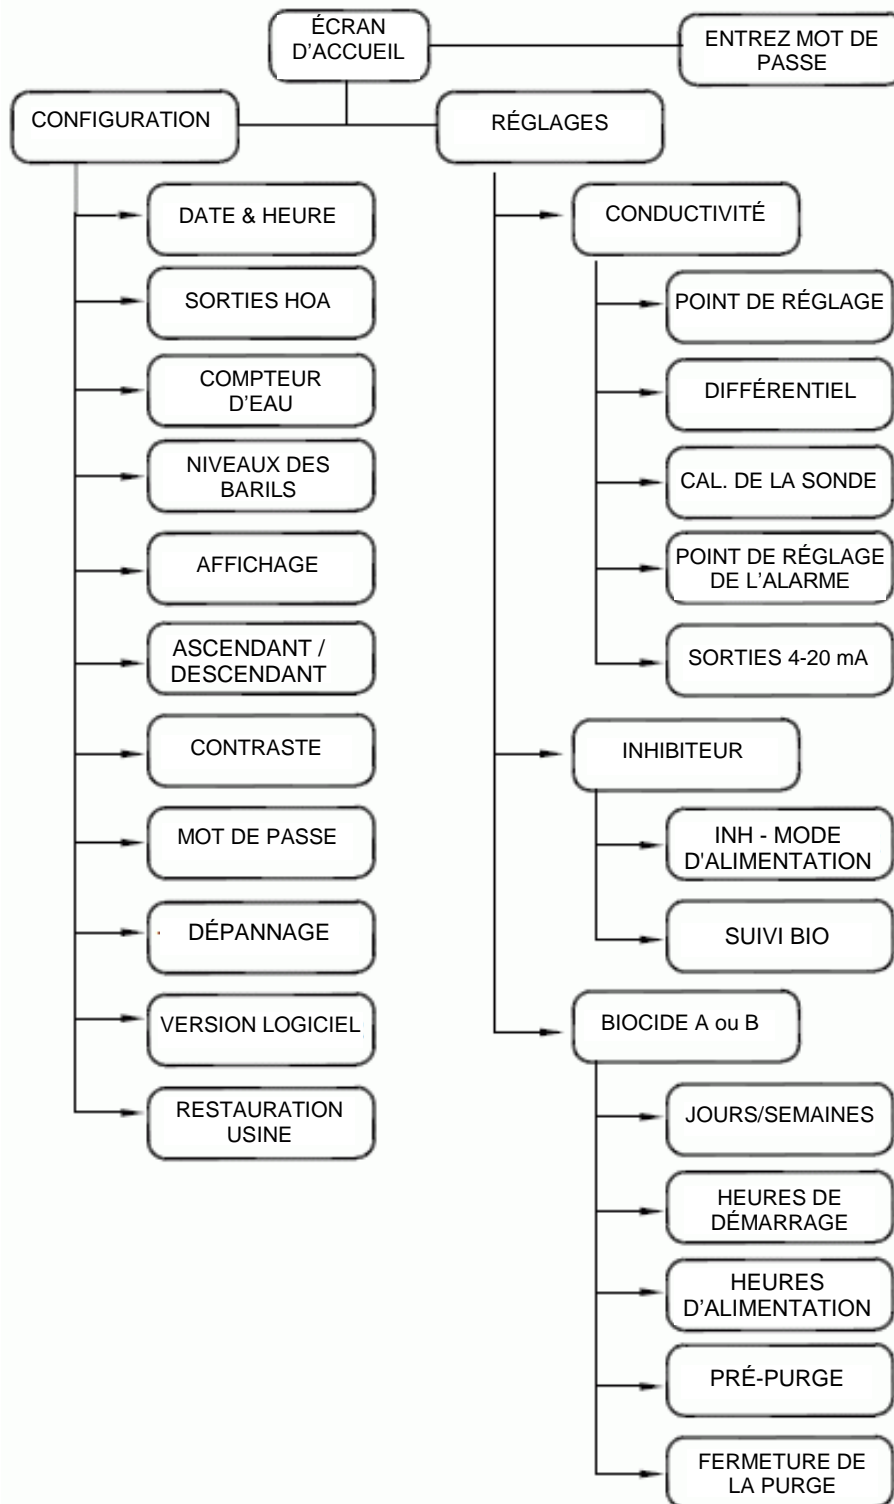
ÉCRAN D'ACCUEIL

ENTREZ MOT DE PASSE

CONFIGURATION

RÉGLAGES

DATE & HEURE

SORTIES HOA

COMPTEUR D'EAU

NIVEAUX DES BARILS

AFFICHAGE

ASCENDANT / DESCENDANT

CONTRASTE

MOT DE PASSE

DÉPANNAGE

VERSION LOGICIEL

RESTAURATION USINE

CONDUCTIVITÉ

POINT DE RÉGLAGE

DIFFÉRENTIEL

CAL. DE LA SONDE

POINT DE RÉGLAGE DE L'ALARME

SORTIES 4-20 mA

INHIBITEUR

INH - MODE D'ALIMENTATION

SUIVI BIO

BIOCIDE A ou B

JOURS/SEMAINES

HEURES DE DÉMARRAGE

HEURES D'ALIMENTATION

PRÉ-PURGE

FERMETURE DE LA PURGE